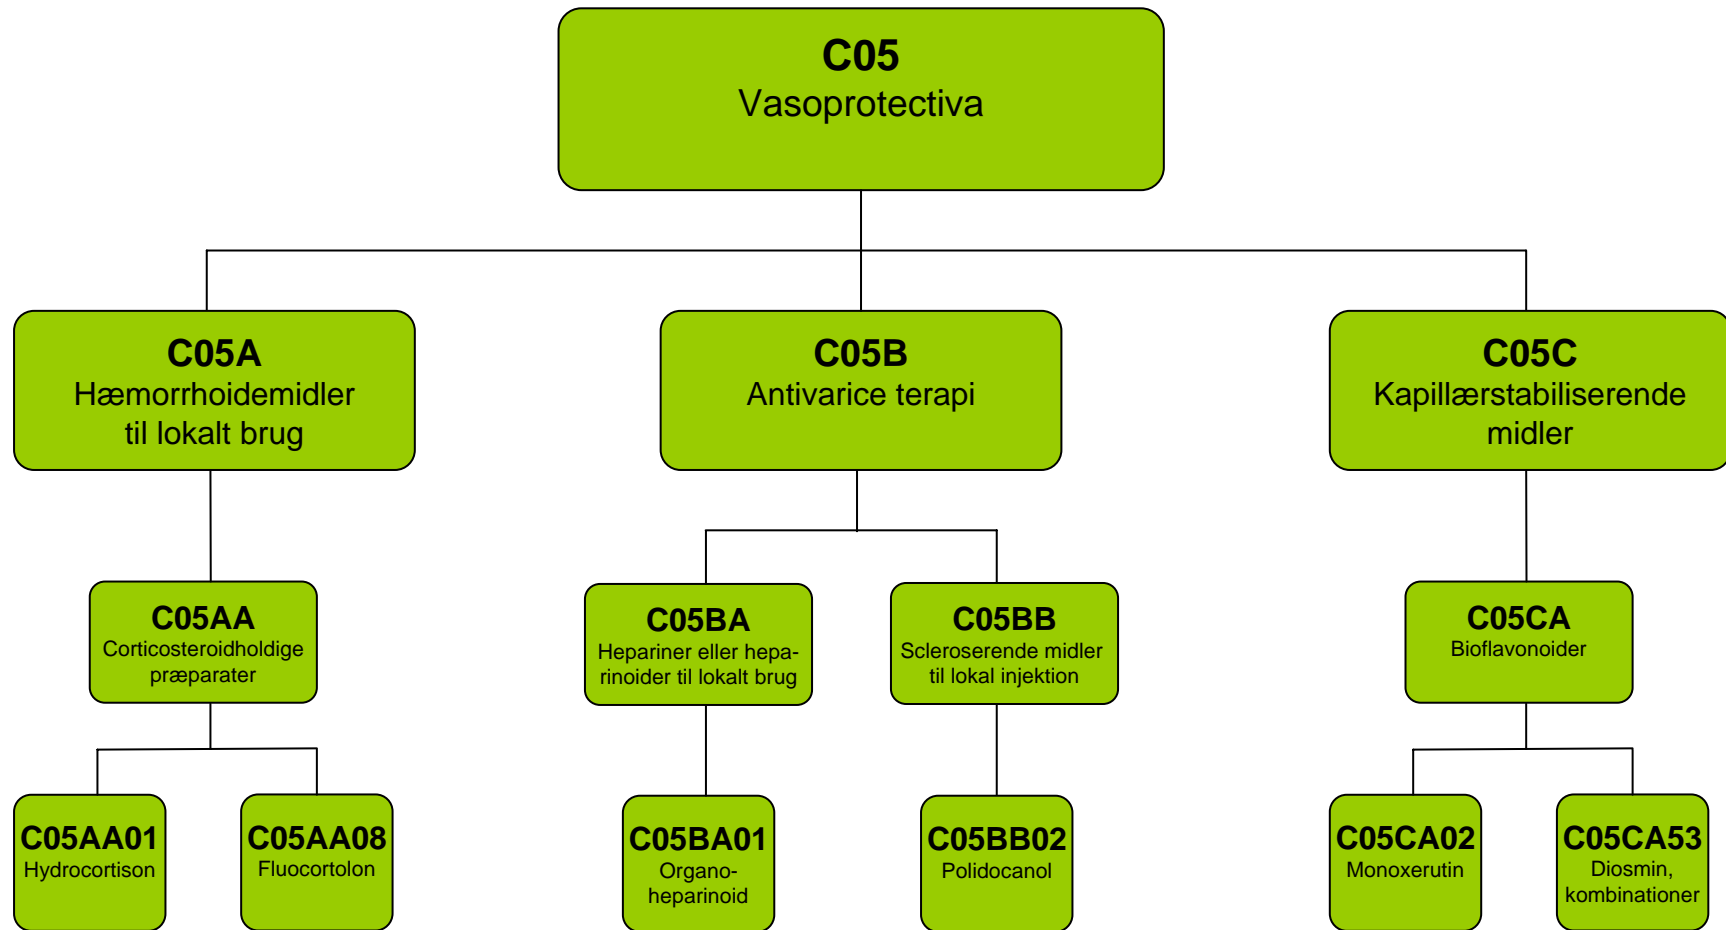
C05
Vasoprotectiva

C05A
Hæmorrhoidemidler til lokalt brug

C05B
Antivarice terapi

C05C
Kapillærstabiliserende midler

C05AA
Corticosteroidholdige præparater

C05BA
Hepariner eller heparinoider til lokalt brug

C05BB
Scleroserende midler til lokal injektion

C05CA
Bioflavonoider

C05AA01
Hydrocortison

C05AA08
Fluocortolon

C05BA01
Organo-heparinoid

C05BB02
Polidocanol

C05CA02
Monoxerutin

C05CA53
Diosmin, kombinationer